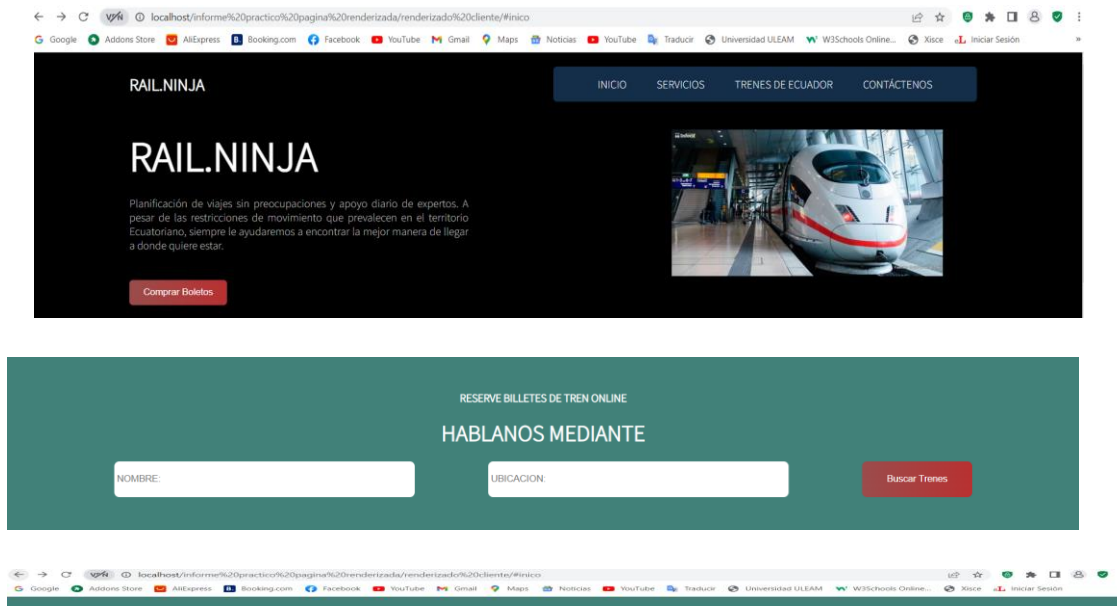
VPN localhost/informe%20practico%20pagina%20renderizada/renderizado%20cliente/#inico

Google Addons Store AliExpress Booking.com Facebook YouTube Gmail Maps Noticias YouTube Traducir Universidad ULEAM W3Schools Online... Xisce Iniciar Sesión

RAIL.NINJA

INICIO SERVICIOS TRENES DE ECUADOR CONTÁCTENOS

RAIL.NINJA

Planificación de viajes sin preocupaciones y apoyo diario de expertos. A pesar de las restricciones de movimiento que prevalecen en el territorio Ecuatoriano, siempre le ayudaremos a encontrar la mejor manera de llegar a donde quiere estar.

Comprar Boletos

RESERVE BILLETES DE TREN ONLINE

HABLANOS MEDIANTE

NOMBRE:

UBICACION:

Buscar Trenes

VPN localhost/informe%20practico%20pagina%20renderizada/renderizado%20cliente/#inico

Google Addons Store AliExpress Booking.com Facebook YouTube Gmail Maps Noticias YouTube Traducir Universidad ULEAM W3Schools Online... Xisce Iniciar Sesión